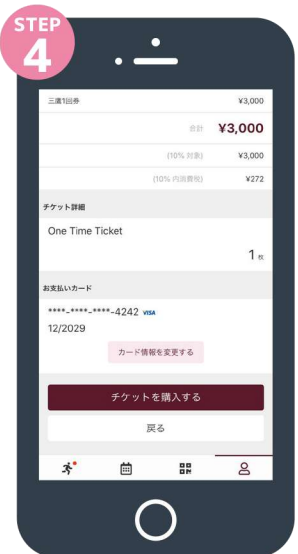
STEP
4

三鷹1回券 ¥3,000

合計 ¥3,000

(10% 対象) ¥3,000

(10% 内消費税) ¥272

チケット詳細

One Time Ticket

1 枚

お支払いカード

****-****-****-4242 VISA

12/2029

カード情報を変更する

チケットを購入する

戻る